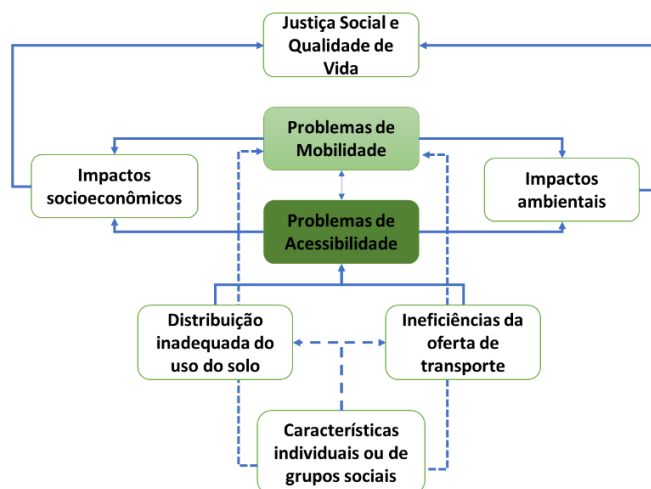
Justiça Social e Qualidade de Vida

Problemas de Mobilidade

Impactos socioeconômicos

Impactos ambientais

Problemas de Acessibilidade

Distribuição inadequada do uso do solo

Ineficiências da oferta de transporte

Características individuais ou de grupos sociais